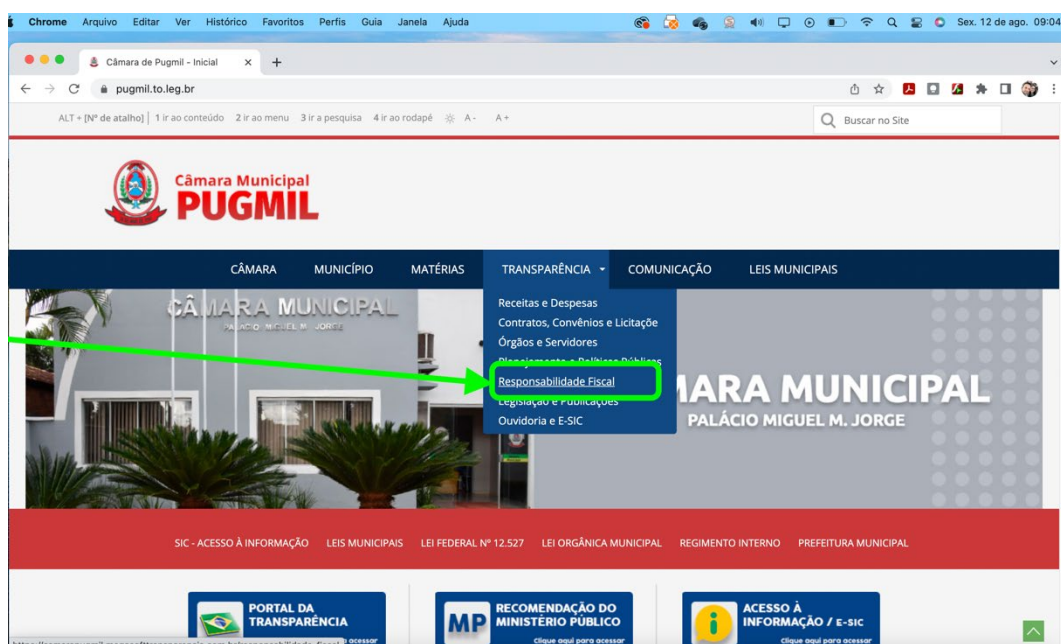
Chrome Arquivo Editar Ver Histórico Favoritos Perfis Guia Janela Ajuda Sex. 12 de ago. 09:04

Câmara de Pugmil - Inicial

pugmil.to.leg.br

ALT + [Nº de atalho] | 1 ir ao conteúdo 2 ir ao menu 3 ir a pesquisa 4 ir ao rodapé A- A+

Buscar no Site

Câmara Municipal
PUGMIL

CÂMARA MUNICÍPIO MATÉRIAS TRANSPARÊNCIA COMUNICAÇÃO LEIS MUNICIPAIS

Receitas e Despesas
Contratos, Convênios e Licitação
Órgãos e Servidores
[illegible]
Responsabilidade Fiscal
Legislação e Publicações
Ouvidoria e E-SIC

CÂMARA MUNICIPAL
PALÁCIO MIGUEL M. JORGE

CÂMARA MUNICIPAL
PALÁCIO MIGUEL M. JORGE

SIC - ACESSO À INFORMAÇÃO LEIS MUNICIPAIS LEI FEDERAL Nº 12.527 LEI ORGÂNICA MUNICIPAL REGIMENTO INTERNO PREFEITURA MUNICIPAL

PORTAL DA TRANSPARÊNCIA
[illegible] acessar

MP RECOMENDAÇÃO DO MINISTÉRIO PÚBLICO
Clique aqui para acessar

ACESSO À INFORMAÇÃO / E-SIC
Clique aqui para acessar

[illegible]